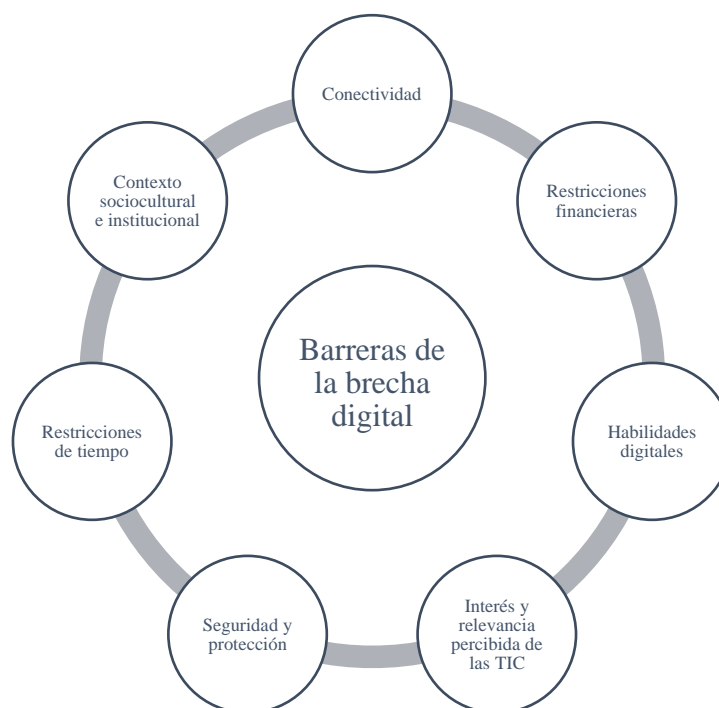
Conectividad

Restricciones financieras

Habilidades digitales

Interés y relevancia percibida de las TIC

Seguridad y protección

Restricciones de tiempo

Contexto sociocultural e institucional

Barreras de la brecha digital